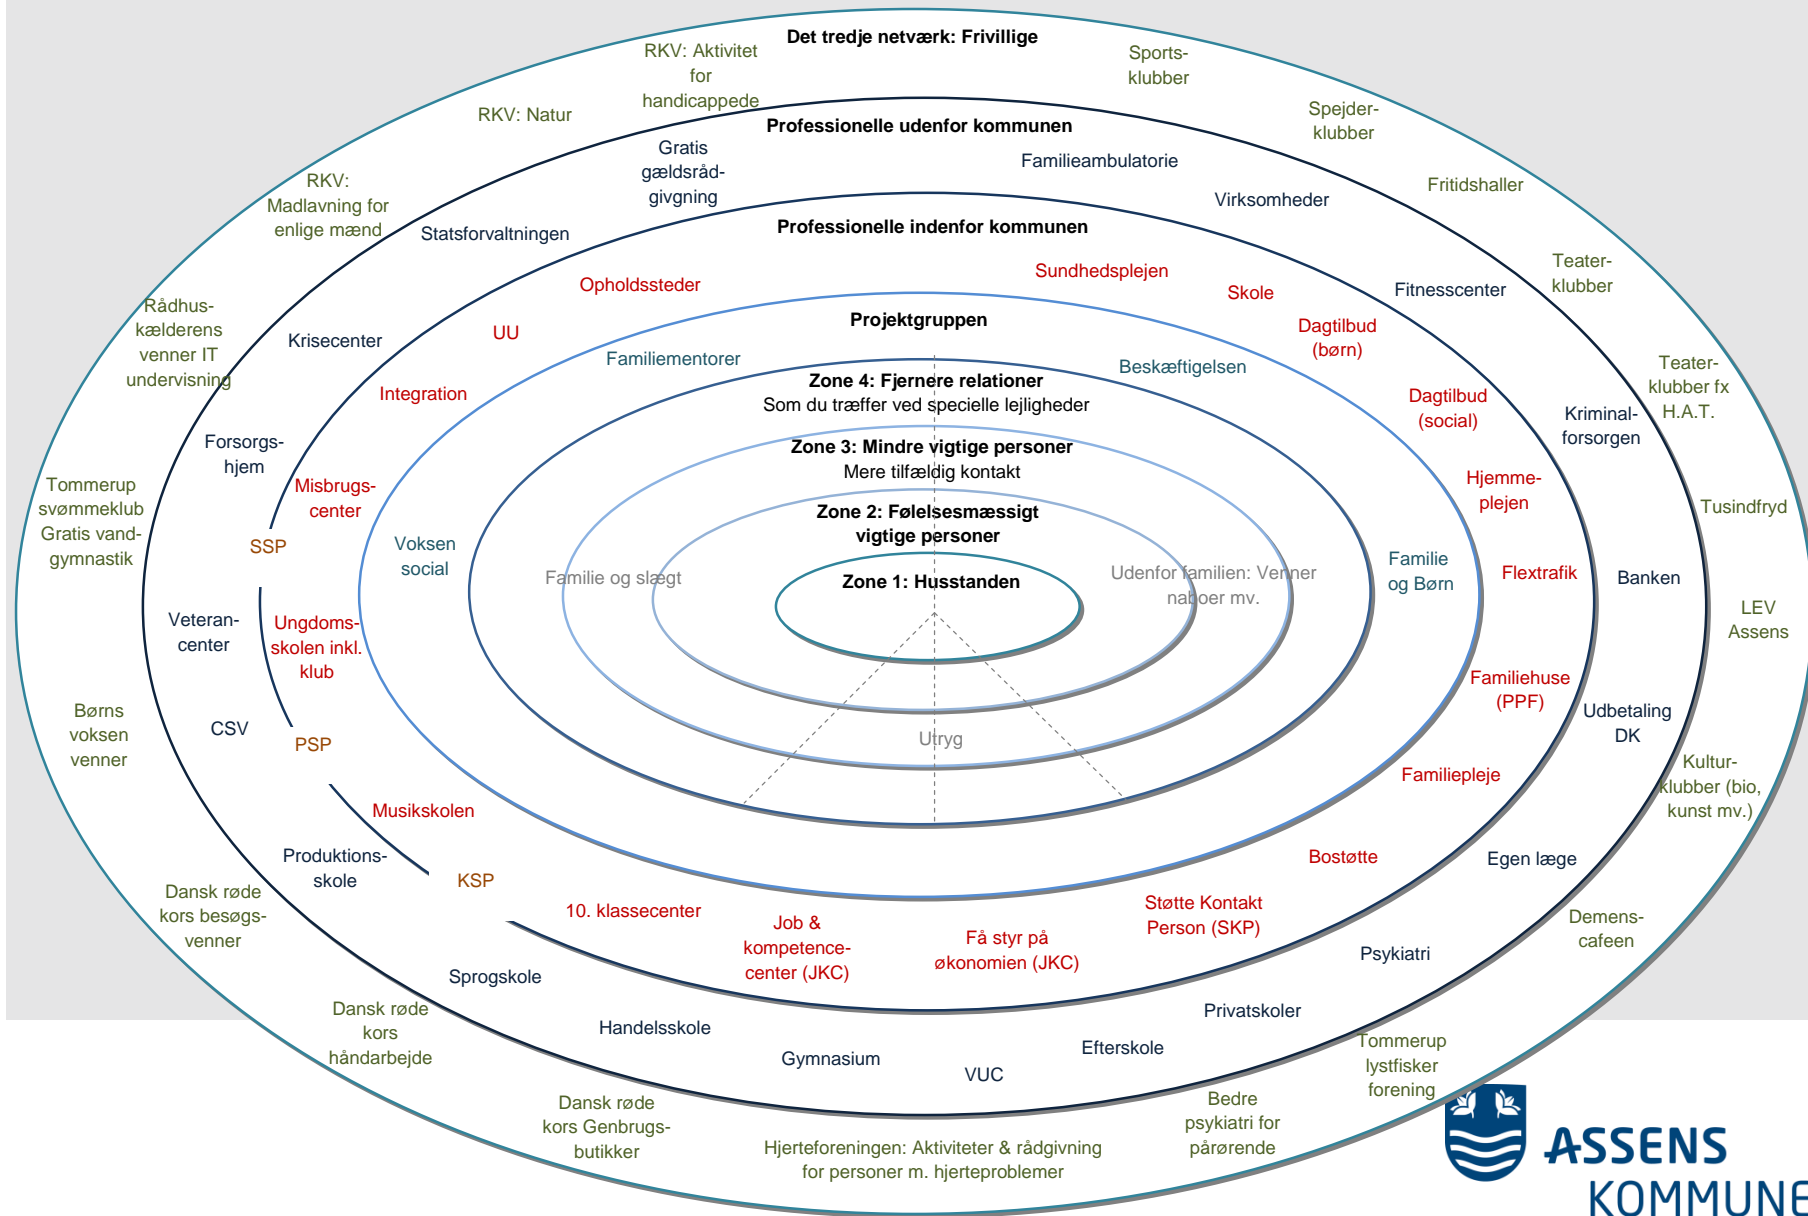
Det tredje netværk: Frivillige

RKV: Aktivitet for handicappede

Sports-klubber

RKV: Natur

Spejder-klubber

Professionelle udenfor kommunen

Gratis gældsråd-givgning

Familieambulatorie

Fritidshaller

RKV: Madlavning for enlige mænd

Virksomheder

Statsforvaltningen

Professionelle indenfor kommunen

Teater-klubber

Opholdssteder

Sundhedsplejen

Skole

Fitnesscenter

Rådhus-kælderens venner IT undervisning

Krisecenter

UU

Projektgruppen

Dagtilbud (børn)

Teater-klubber fx H.A.T.

Familiementorer

Beskæftigelsen

Integration

Zone 4: Fjernere relationer
Som du træffer ved specielle lejligheder

Dagtilbud (social)

Kriminal-forsorgen

Forsorgs-hjem

Zone 3: Mindre vigtige personer
Mere tilfældig kontakt

Tommerup svømmeklub Gratis vand-gymnastik

Misbrugs-center

Hjemme-plejen

Tusindfryd

Zone 2: Følelsesmæssigt vigtige personer

SSP

Voksen social

Familie og Børn

Familie og slægt

Zone 1: Husstanden

Udenfor familien: Venner naboer mv.

Flextrafik

Banken

LEV Assens

Veteran-center

Ungdoms-skolen inkl. klub

Familiehuse (PPF)

Udbetaling DK

Børns voksen venner

CSV

Utryg

PSP

Kultur-klubber (bio, kunst mv.)

Familiepleje

Musikskolen

Produktions-skole

Bostøtte

Egen læge

KSP

Dansk røde kors besøgs-venner

10. klassecenter

Støtte Kontakt Person (SKP)

Demens-cafeen

Job & kompetence-center (JKC)

Få styr på økonomien (JKC)

Sprogskole

Psykiatri

Dansk røde kors håndarbejde

Handelsskole

Privatskoler

Gymnasium

Efterskole

VUC

Tommerup lystfisker forening

Dansk røde kors Genbrugs-butikker

Bedre psykiatri for pårørende

Hjerteforeningen: Aktiviteter & rådgivning for personer m. hjerteproblemer

ASSENS KOMMUNE